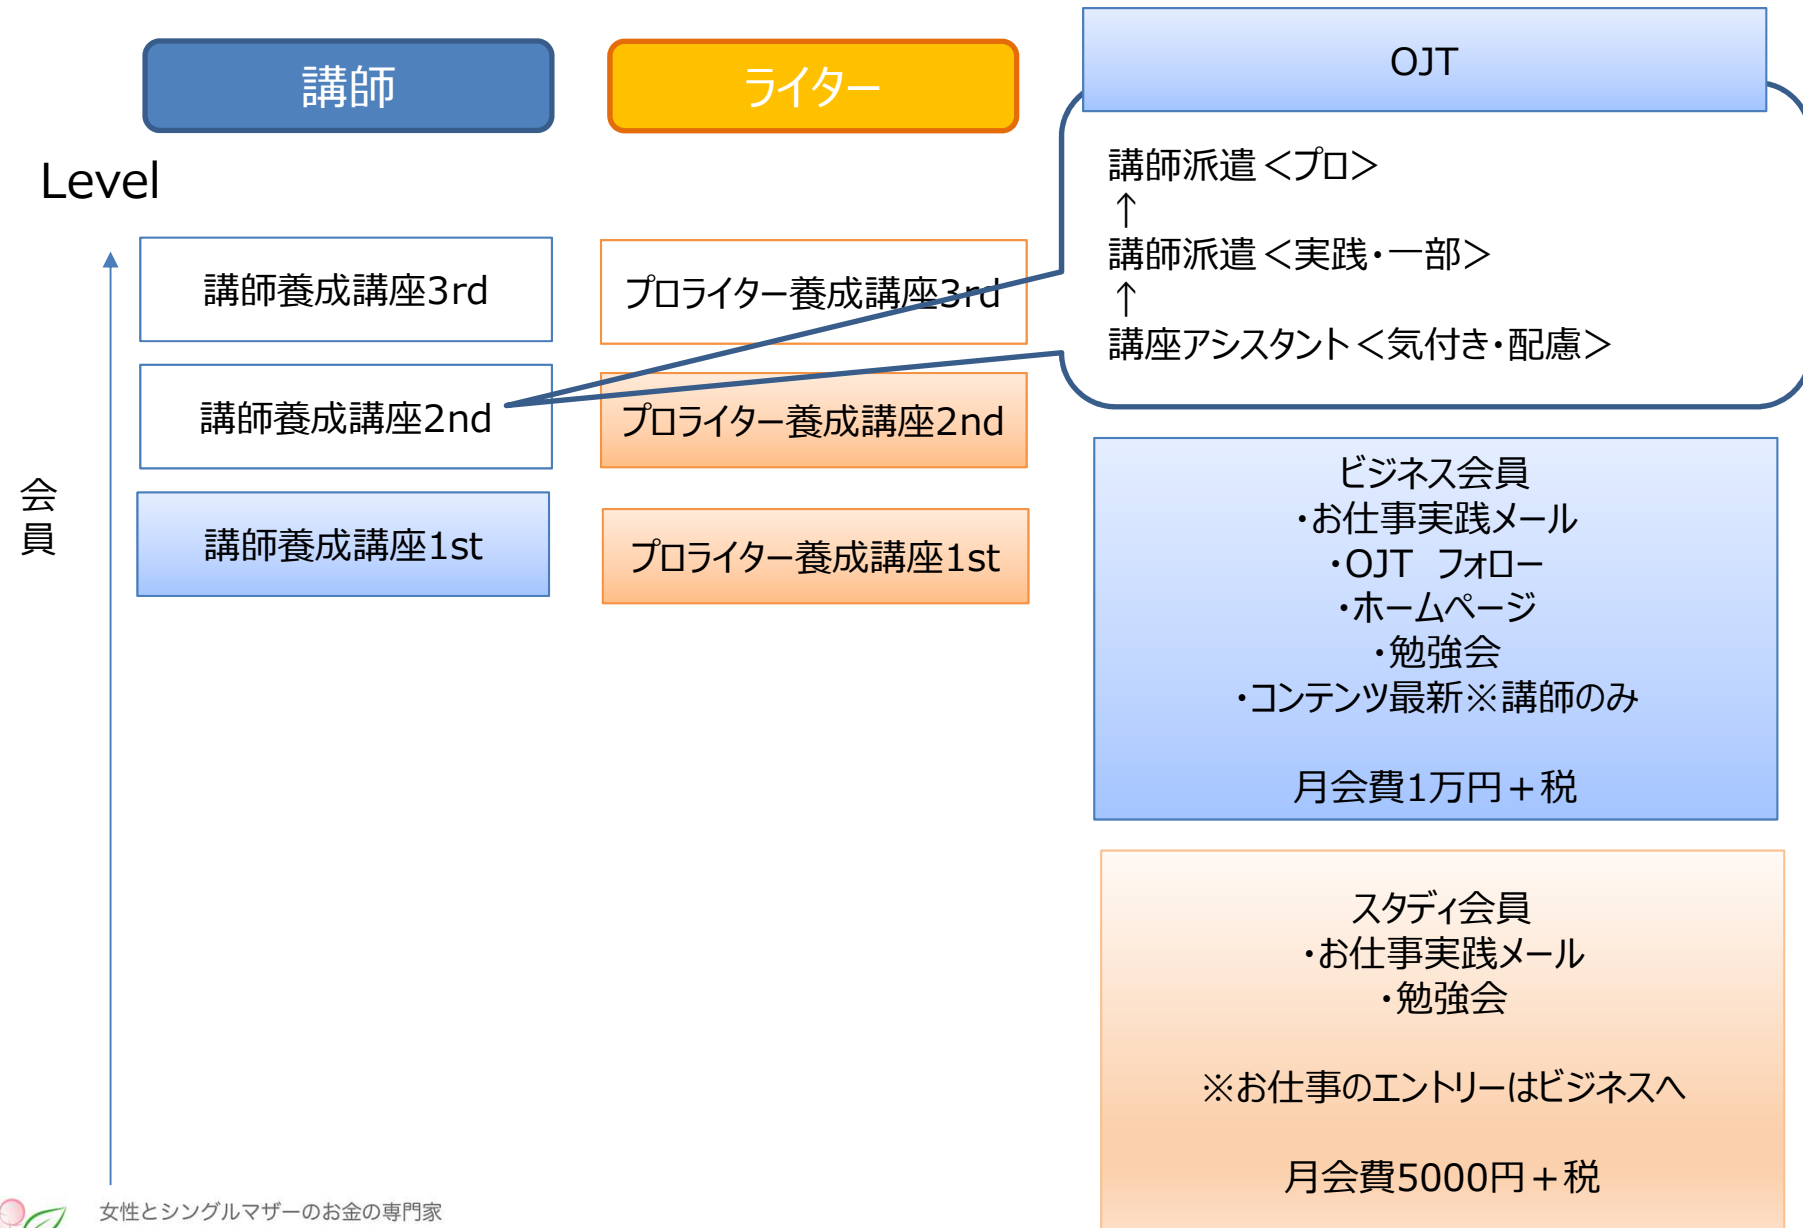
講師

ライター

OJT

Level

講師派遣＜プロ＞
↑
講師派遣＜実践・一部＞
↑
講座アシスタント＜気付き・配慮＞

講師養成講座3rd

プロライター養成講座3rd

講師養成講座2nd

プロライター養成講座2nd

講師養成講座1st

プロライター養成講座1st

会員

ビジネス会員
・お仕事実践メール
・OJT　フォロー
・ホームページ
・勉強会
・コンテンツ最新※講師のみ

月会費1万円＋税

スタディ会員
・お仕事実践メール
・勉強会

※お仕事のエントリーはビジネスへ

月会費5000円＋税

女性とシングルマザーのお金の専門家